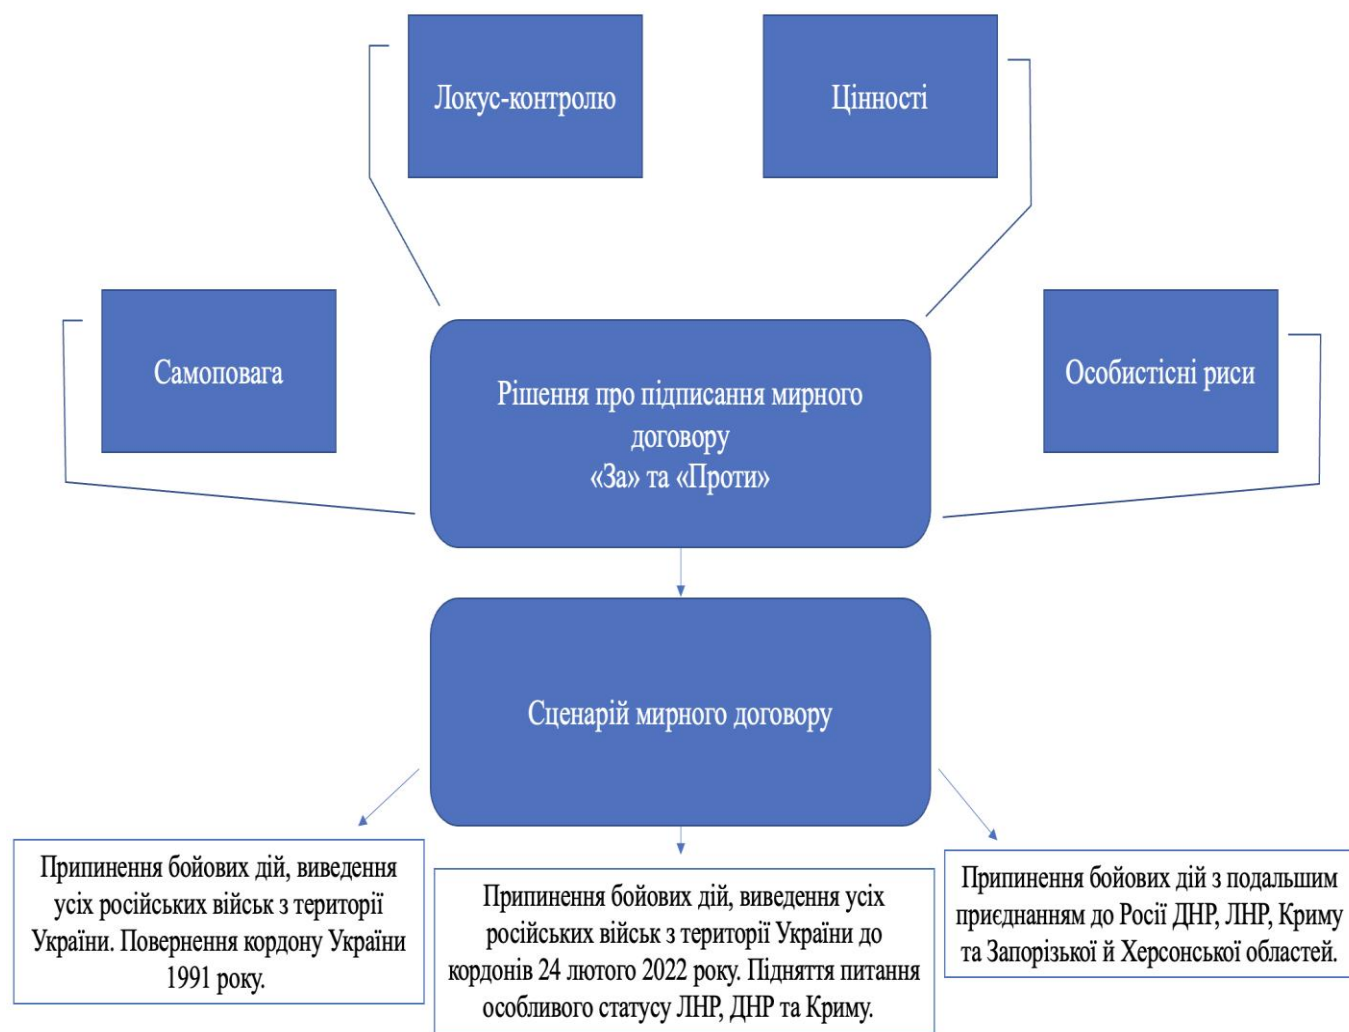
Локус-контролю

Цінності

Самоповага

Рішення про підписання мирного договору «За» та «Проти»

Особистісні риси

Сценарій мирного договору

Припинення бойових дій, виведення усіх російських військ з території України. Повернення кордону України 1991 року.

Припинення бойових дій, виведення усіх російських військ з території України до кордонів 24 лютого 2022 року. Підняття питання особливого статусу ЛНР, ДНР та Криму.

Припинення бойових дій з подальшим приєднанням до Росії ДНР, ЛНР, Криму та Запорізької й Херсонської областей.